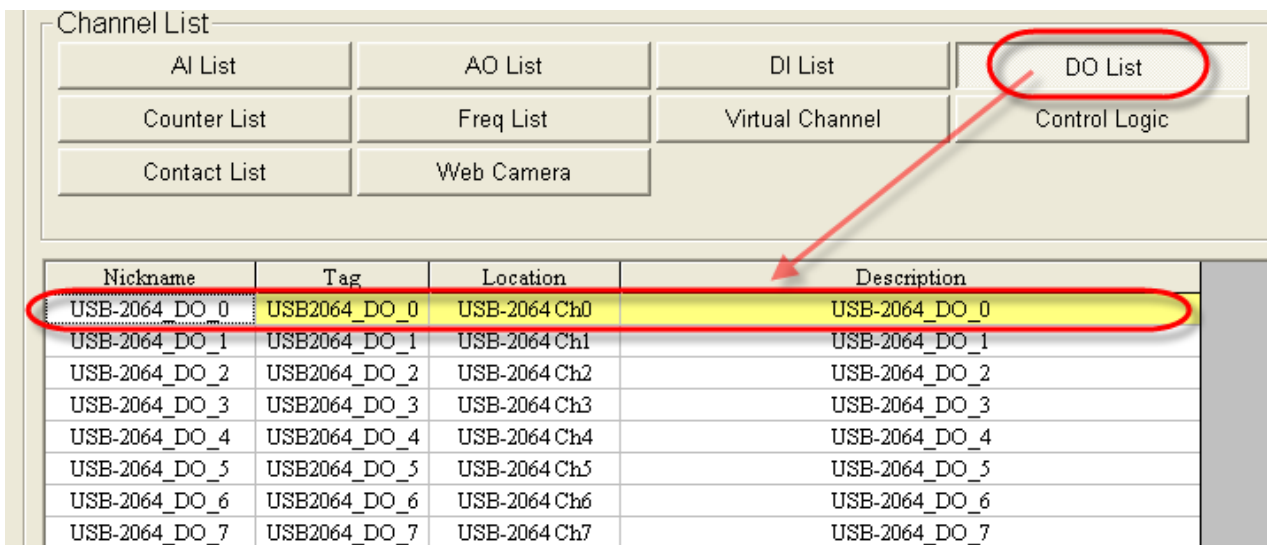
Channel List

AI List
AO List
DI List
DO List
Counter List
Freq List
Virtual Channel
Control Logic
Contact List
Web Camera

| Nickname | Tag | Location | Description |
|---|---|---|---|
| USB-2064_DO_0 | USB2064_DO_0 | USB-2064 Ch0 | USB-2064_DO_0 |
| USB-2064_DO_1 | USB2064_DO_1 | USB-2064 Ch1 | USB-2064_DO_1 |
| USB-2064_DO_2 | USB2064_DO_2 | USB-2064 Ch2 | USB-2064_DO_2 |
| USB-2064_DO_3 | USB2064_DO_3 | USB-2064 Ch3 | USB-2064_DO_3 |
| USB-2064_DO_4 | USB2064_DO_4 | USB-2064 Ch4 | USB-2064_DO_4 |
| USB-2064_DO_5 | USB2064_DO_5 | USB-2064 Ch5 | USB-2064_DO_5 |
| USB-2064_DO_6 | USB2064_DO_6 | USB-2064 Ch6 | USB-2064_DO_6 |
| USB-2064_DO_7 | USB2064_DO_7 | USB-2064 Ch7 | USB-2064_DO_7 |